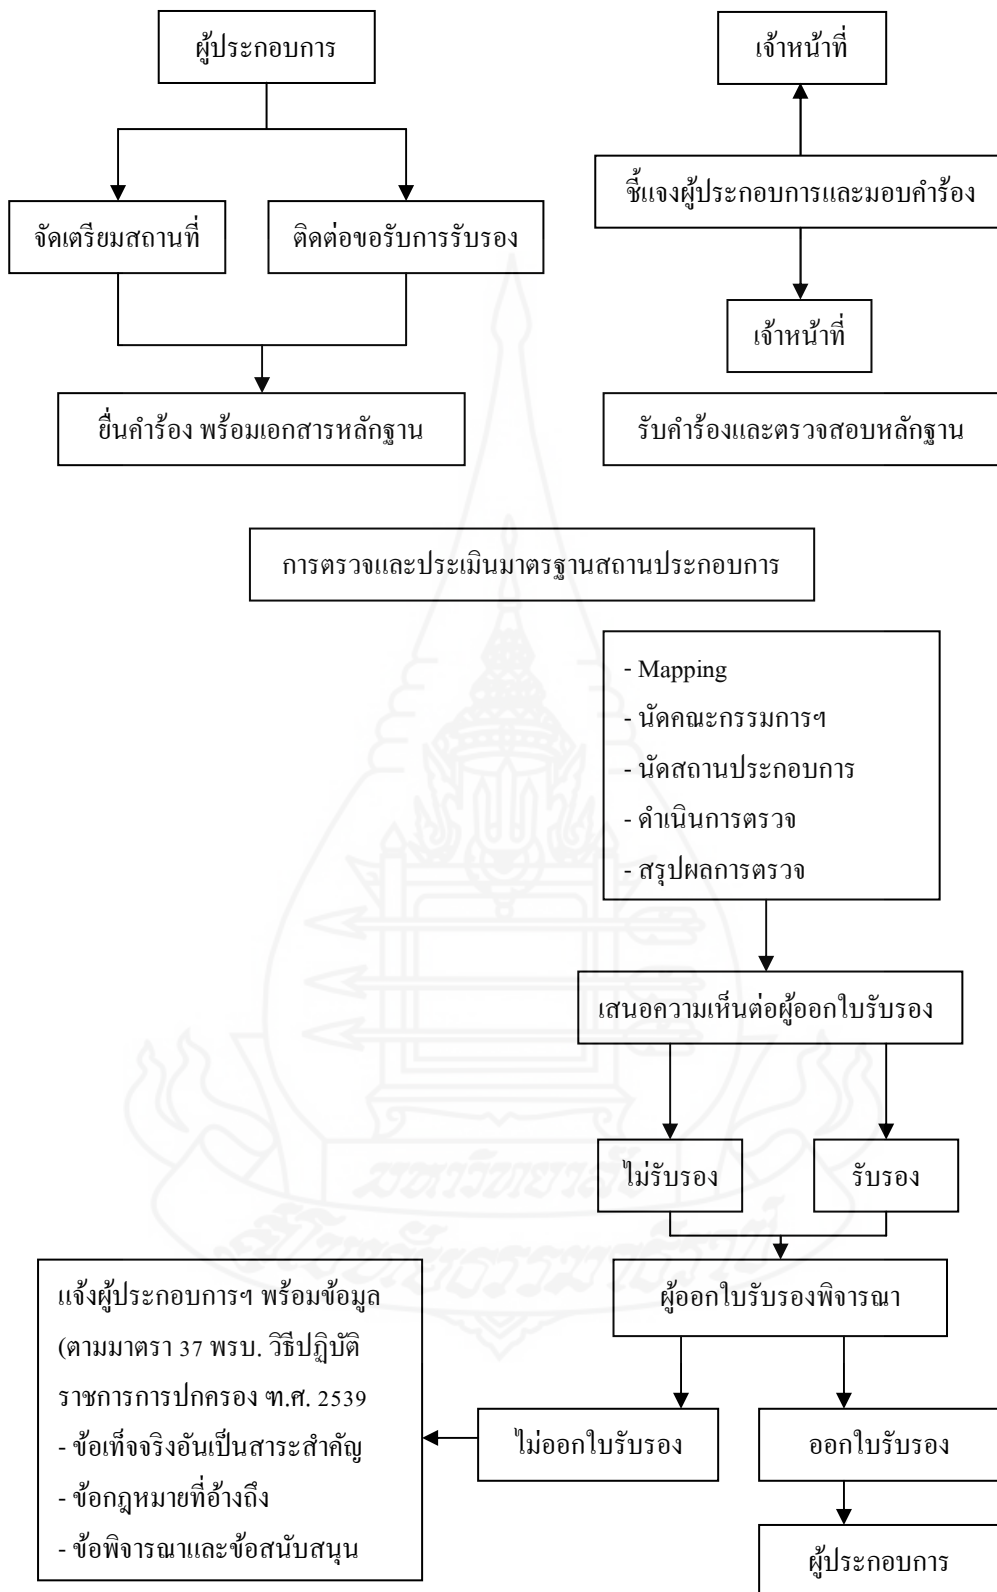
ผู้ประกอบการ

จัดเตรียมสถานที่

ติดต่อขอรับการรับรอง

ยื่นคำร้อง พร้อมเอกสารหลักฐาน

เจ้าหน้าที่

ชี้แจงผู้ประกอบการและมอบคำร้อง

เจ้าหน้าที่

รับคำร้องและตรวจสอบหลักฐาน

การตรวจและประเมินมาตรฐานสถานประกอบการ

- Mapping
- นัดคณะกรรมการฯ
- นัดสถานประกอบการ
- ดำเนินการตรวจ
- สรุปผลการตรวจ

เสนอความเห็นต่อผู้ออกใบรับรอง

ไม่รับรอง

รับรอง

ผู้ออกใบรับรองพิจารณา

แจ้งผู้ประกอบการฯ พร้อมข้อมูล (ตามมาตรา 37 พรบ. วิธีปฏิบัติราชการการปกครอง ฑ.ศ. 2539
- ข้อเท็จจริงอันเป็นสาระสำคัญ
- ข้อกฎหมายที่อ้างถึง
- ข้อพิจารณาและข้อสนับสนุน

ไม่ออกใบรับรอง

ออกใบรับรอง

ผู้ประกอบการ